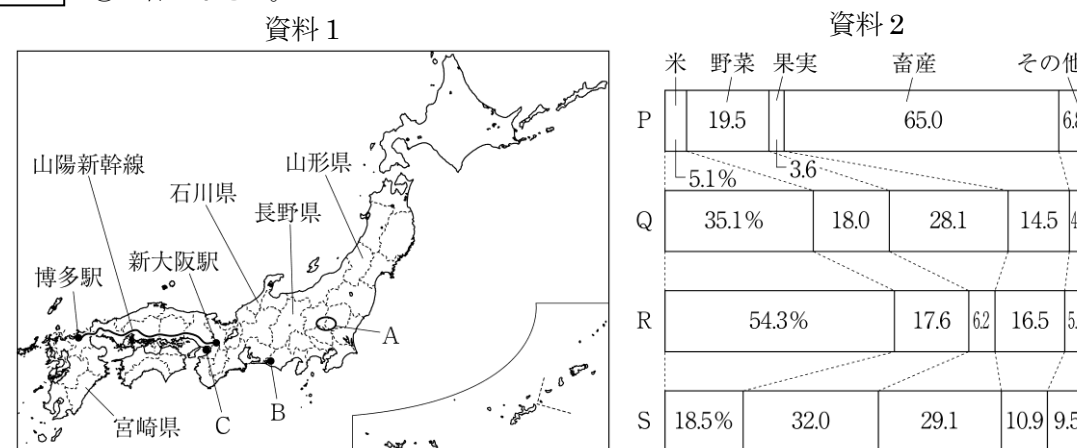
資料1

山陽新幹線
石川県
山形県
長野県
博多駅
新大阪駅
A
宮崎県
C
B

資料2

米　野菜　果実　畜産　その他

| | | | | | |
|---|---|---|---|---|---|
| P | 5.1% | 19.5 | 3.6 | 65.0 | 6.8 |
| Q | 35.1% | 18.0 | 28.1 | 14.5 | 4 |
| R | 54.3% | 17.6 | 6.2 | 16.5 | 5 |
| S | 18.5% | 32.0 | 29.1 | 10.9 | 9.5 |